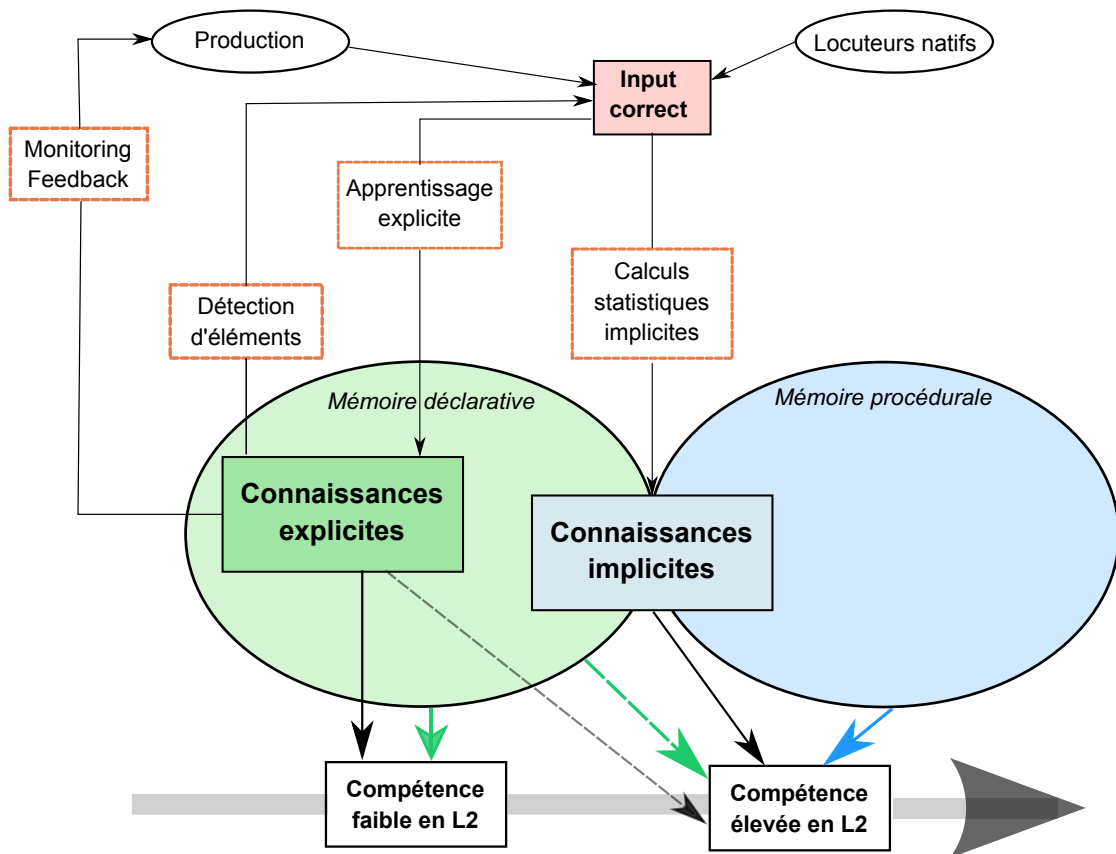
Production

Locuteurs natifs

Input correct

Monitoring Feedback

Apprentissage explicite

Calculs statistiques implicites

Détection d'éléments

Mémoire déclarative

Mémoire procédurale

Connaissances explicites

Connaissances implicites

Compétence faible en L2

Compétence élevée en L2